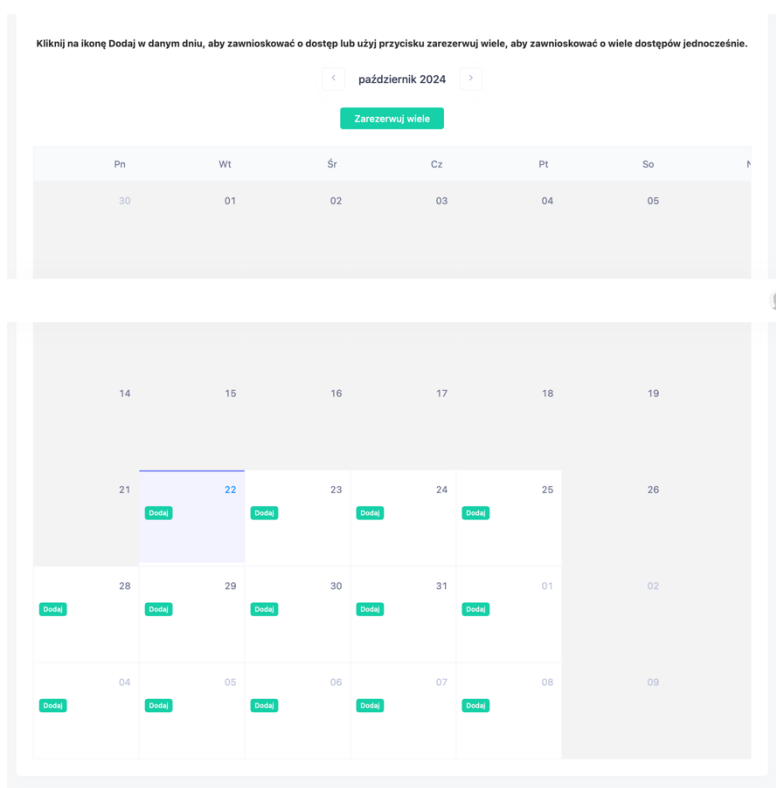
Kliknij na ikonę Dodaj w danym dniu, aby zawnioskować o dostęp lub użyj przycisku zarezerwuj wiele, aby zawnioskować o wiele dostępów jednocześnie.

‹ październik 2024 ›

Zarezerwuj wiele

| Pn | Wt | Śr | Cz | Pt | So | N |
|---|---|---|---|---|---|---|
| 30 | 01 | 02 | 03 | 04 | 05 | |
| 14 | 15 | 16 | 17 | 18 | 19 | |
| 21 | 22 Dodaj | 23 Dodaj | 24 Dodaj | 25 Dodaj | 26 | |
| 28 Dodaj | 29 Dodaj | 30 Dodaj | 31 Dodaj | 01 Dodaj | 02 | |
| 04 Dodaj | 05 Dodaj | 06 Dodaj | 07 Dodaj | 08 Dodaj | 09 | |